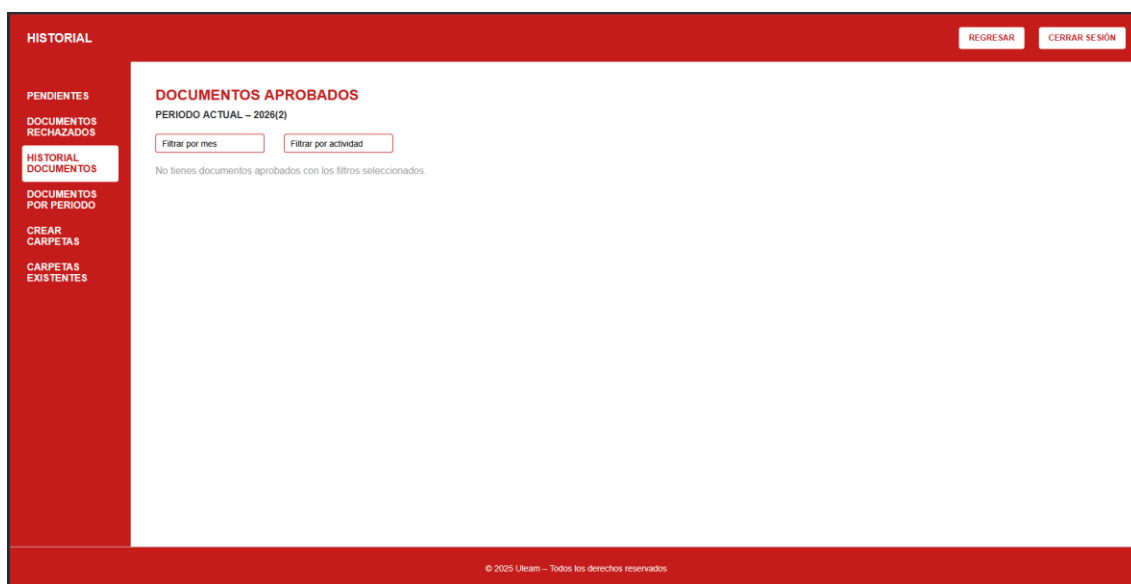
HISTORIAL

REGRESAR

CERRAR SESIÓN

PENDIENTES

DOCUMENTOS RECHAZADOS

HISTORIAL DOCUMENTOS

DOCUMENTOS POR PERIODO

CREAR CARPETAS

CARPETAS EXISTENTES

DOCUMENTOS APROBADOS

PERIODO ACTUAL – 2026(2)

Filtrar por mes

Filtrar por actividad

No tienes documentos aprobados con los filtros seleccionados.

© 2025 Uleam – Todos los derechos reservados